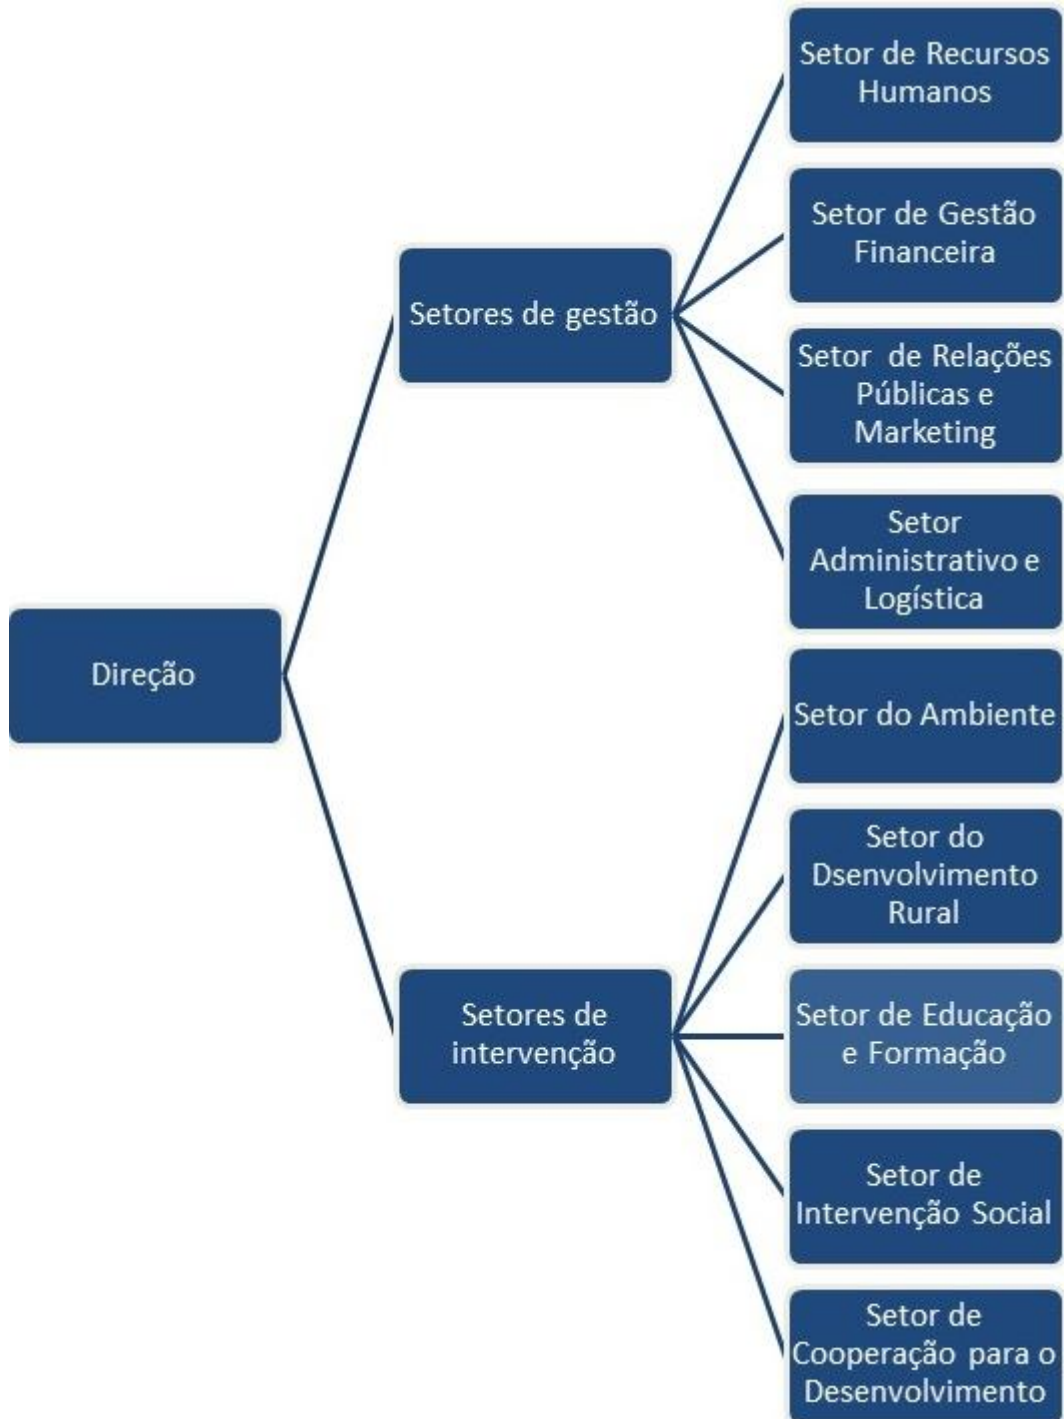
Direção

Setores de gestão

Setor de Recursos Humanos

Setor de Gestão Financeira

Setor de Relações Públicas e Marketing

Setor Administrativo e Logística

Setores de intervenção

Setor do Ambiente

Setor do Dsenvolvimento Rural

Setor de Educação e Formação

Setor de Intervenção Social

Setor de Cooperação para o Desenvolvimento